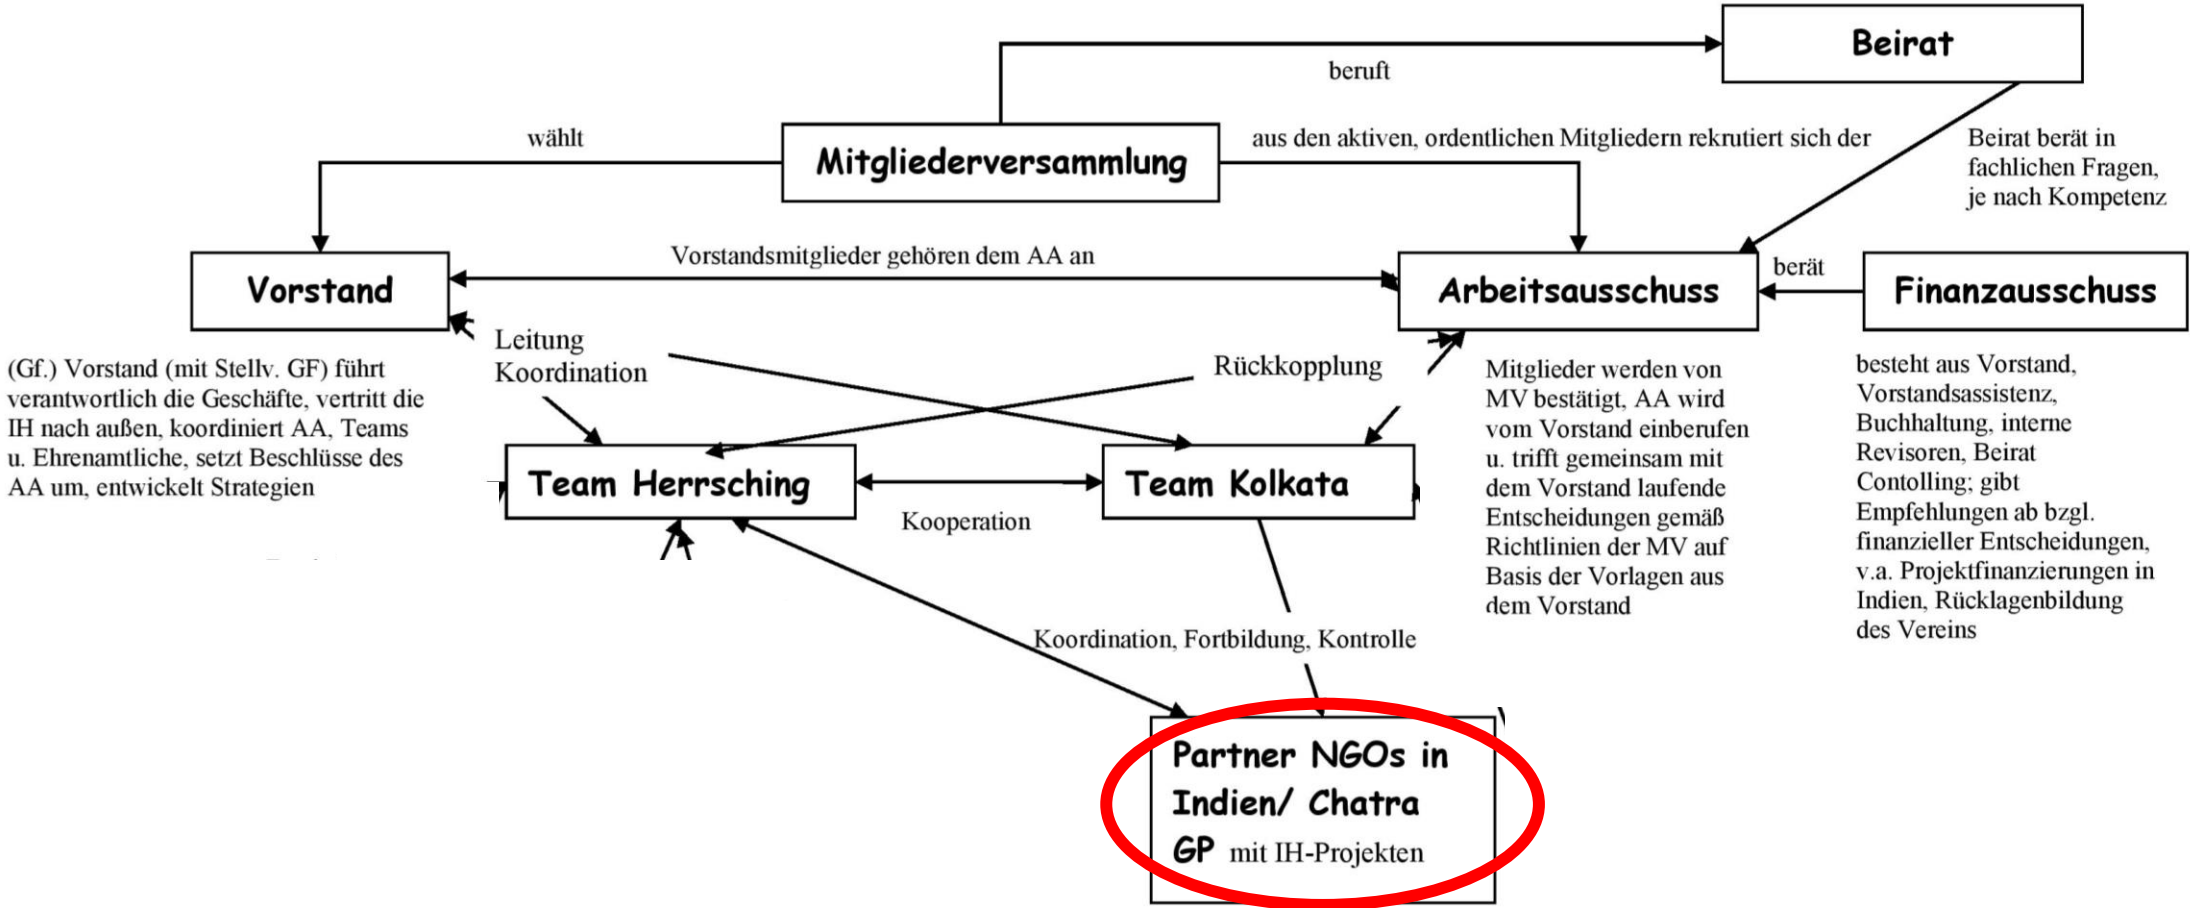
Beirat

beruft

wählt

Mitgliederversammlung

aus den aktiven, ordentlichen Mitgliedern rekrutiert sich der

Beirat berät in fachlichen Fragen, je nach Kompetenz

Vorstand

Vorstandsmitglieder gehören dem AA an

Arbeitsausschuss

berät

Finanzausschuss

Leitung Koordination

Rückkopplung

(Gf.) Vorstand (mit Stellv. GF) führt verantwortlich die Geschäfte, vertritt die IH nach außen, koordiniert AA, Teams u. Ehrenamtliche, setzt Beschlüsse des AA um, entwickelt Strategien

Mitglieder werden von MV bestätigt, AA wird vom Vorstand einberufen u. trifft gemeinsam mit dem Vorstand laufende Entscheidungen gemäß Richtlinien der MV auf Basis der Vorlagen aus dem Vorstand

besteht aus Vorstand, Vorstandsassistenz, Buchhaltung, interne Revisoren, Beirat Contolling; gibt Empfehlungen ab bzgl. finanzieller Entscheidungen, v.a. Projektfinanzierungen in Indien, Rücklagenbildung des Vereins

Team Herrsching

Team Kolkata

Kooperation

Koordination, Fortbildung, Kontrolle

Partner NGOs in Indien/ Chatra GP mit IH-Projekten